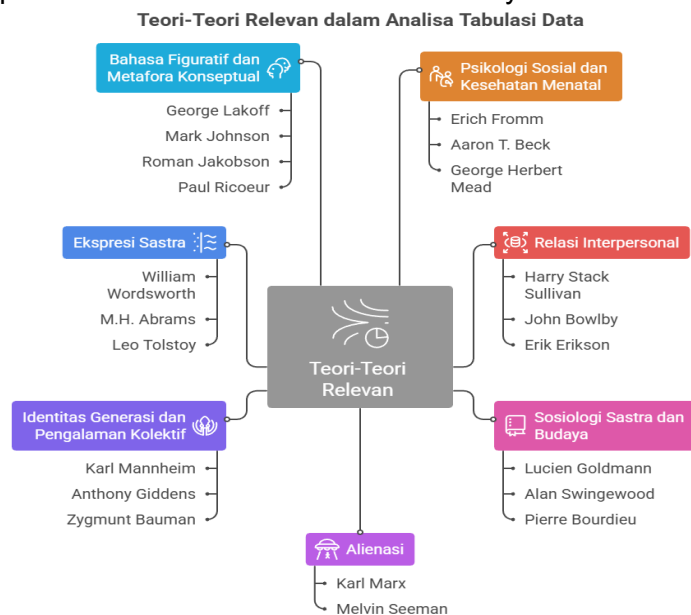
Teori-Teori Relevan dalam Analisa Tabulasi Data

Bahasa Figuratif dan Metafora Konseptual

George Lakoff

Mark Johnson

Roman Jakobson

Paul Ricoeur

Psikologi Sosial dan Kesehatan Menatal

Erich Fromm

Aaron T. Beck

George Herbert Mead

Ekspresi Sastra

William Wordsworth

M.H. Abrams

Leo Tolstoy

Relasi Interpersonal

Harry Stack Sullivan

John Bowlby

Erik Erikson

Teori-Teori Relevan

Identitas Generasi dan Pengalaman Kolektif

Karl Mannheim

Anthony Giddens

Zygmunt Bauman

Sosiologi Sastra dan Budaya

Lucien Goldmann

Alan Swingewood

Pierre Bourdieu

Alienasi

Karl Marx

Melvin Seeman